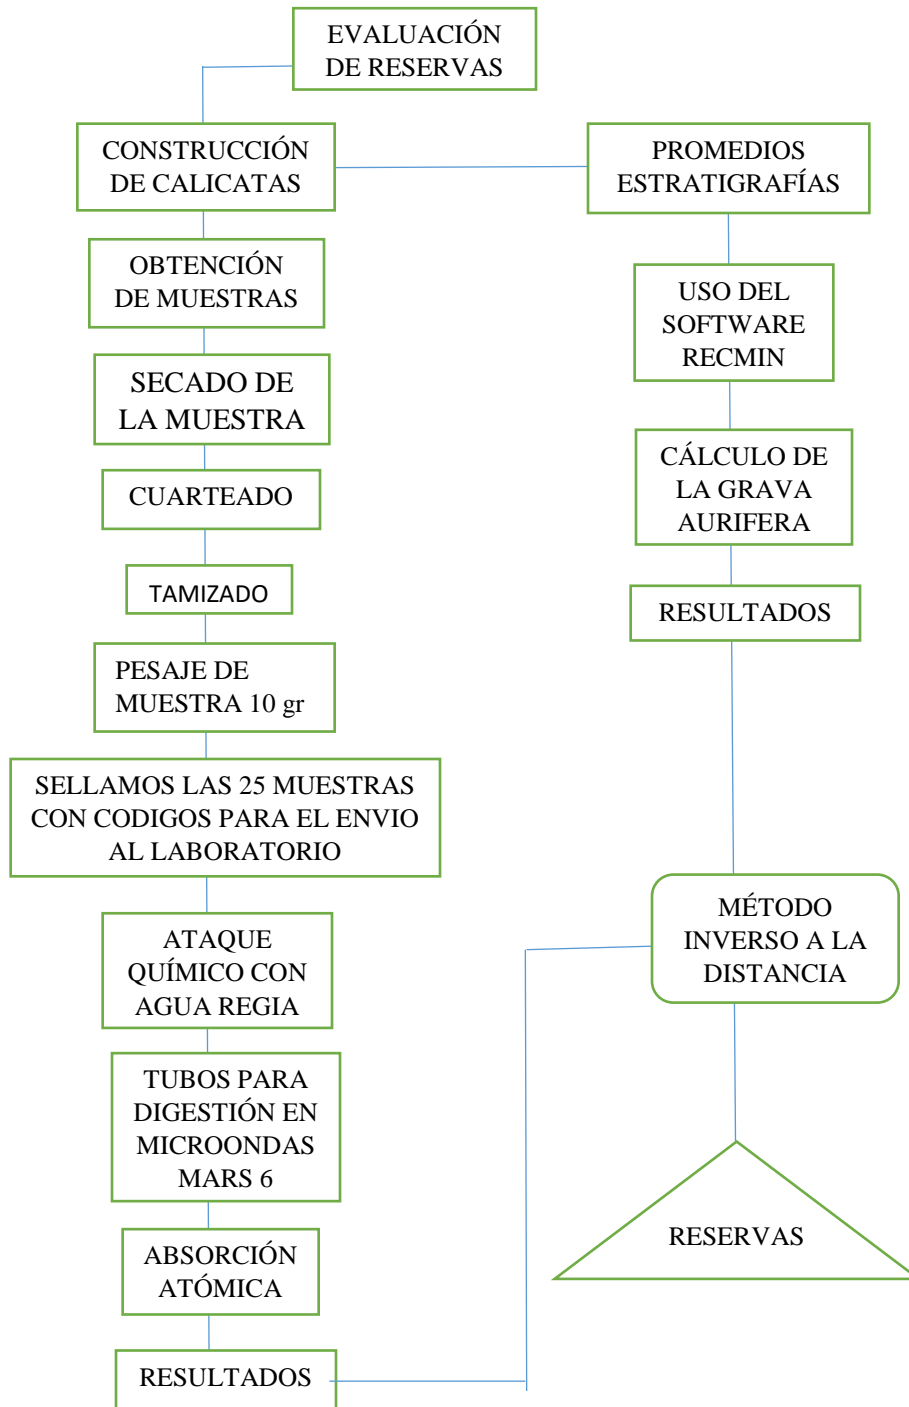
EVALUACIÓN DE RESERVAS

CONSTRUCCIÓN DE CALICATAS

OBTENCIÓN DE MUESTRAS

SECADO DE LA MUESTRA

CUARTEADO

TAMIZADO

PESAJE DE MUESTRA 10 gr

SELLAMOS LAS 25 MUESTRAS CON CODIGOS PARA EL ENVIO AL LABORATORIO

ATAQUE QUÍMICO CON AGUA REGIA

TUBOS PARA DIGESTIÓN EN MICROONDAS MARS 6

ABSORCIÓN ATÓMICA

RESULTADOS

PROMEDIOS ESTRATIGRAFÍAS

USO DEL SOFTWARE RECMIN

CÁLCULO DE LA GRAVA AURIFERA

RESULTADOS

MÉTODO INVERSO A LA DISTANCIA

RESERVAS